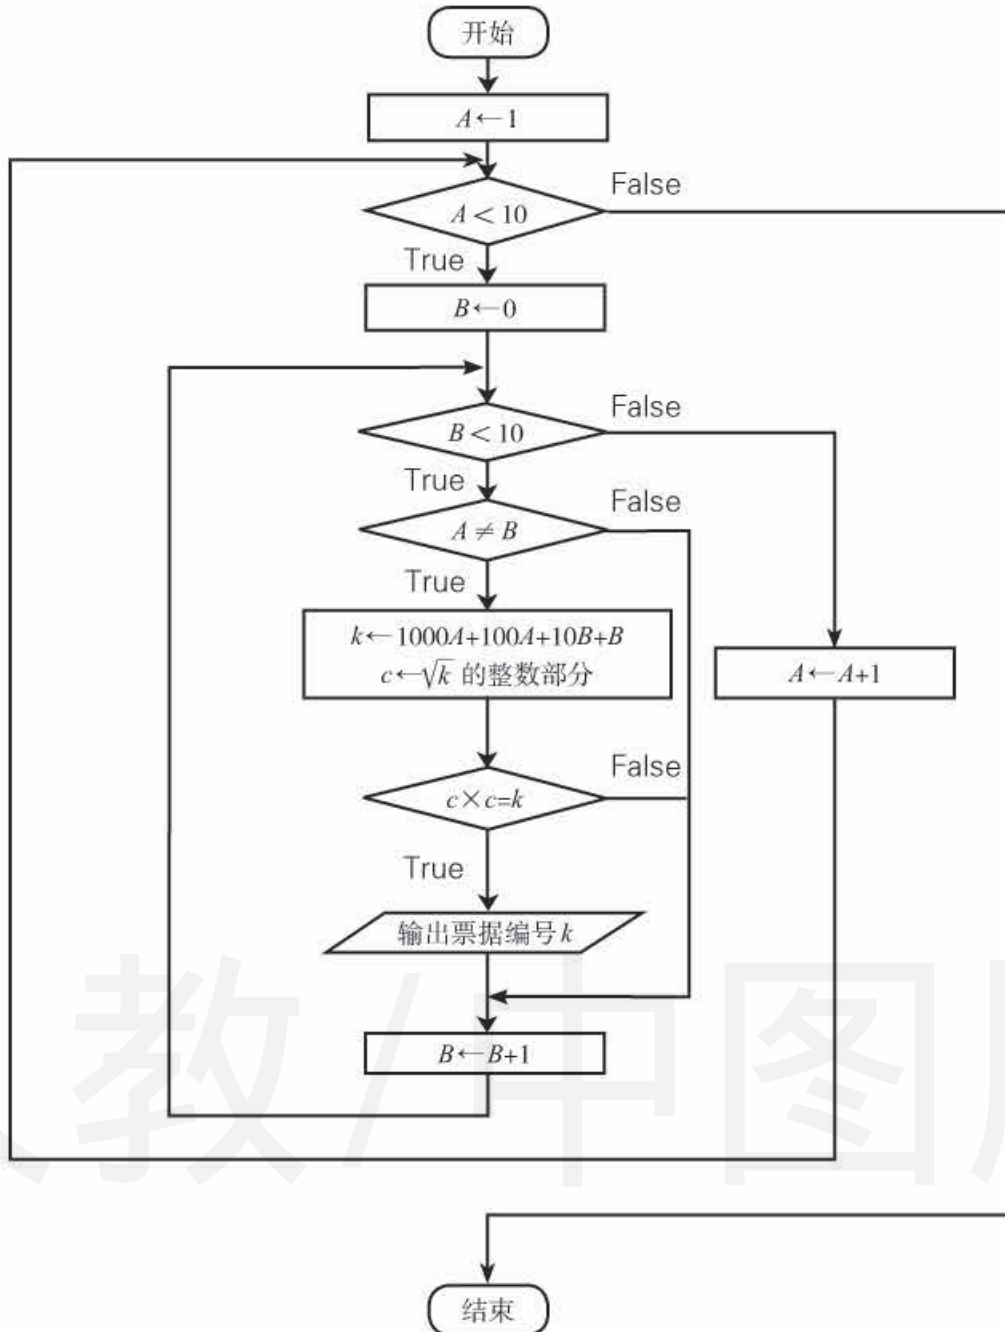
开始

$A \leftarrow 1$

$A < 10$

False

True

$B \leftarrow 0$

$B < 10$

False

True

$A \neq B$

False

True

$k \leftarrow 1000A+100A+10B+B$
$c \leftarrow \sqrt{k}$ 的整数部分

$A \leftarrow A+1$

$c \times c = k$

False

True

输出票据编号 $k$

$B \leftarrow B+1$

教 中图

结束